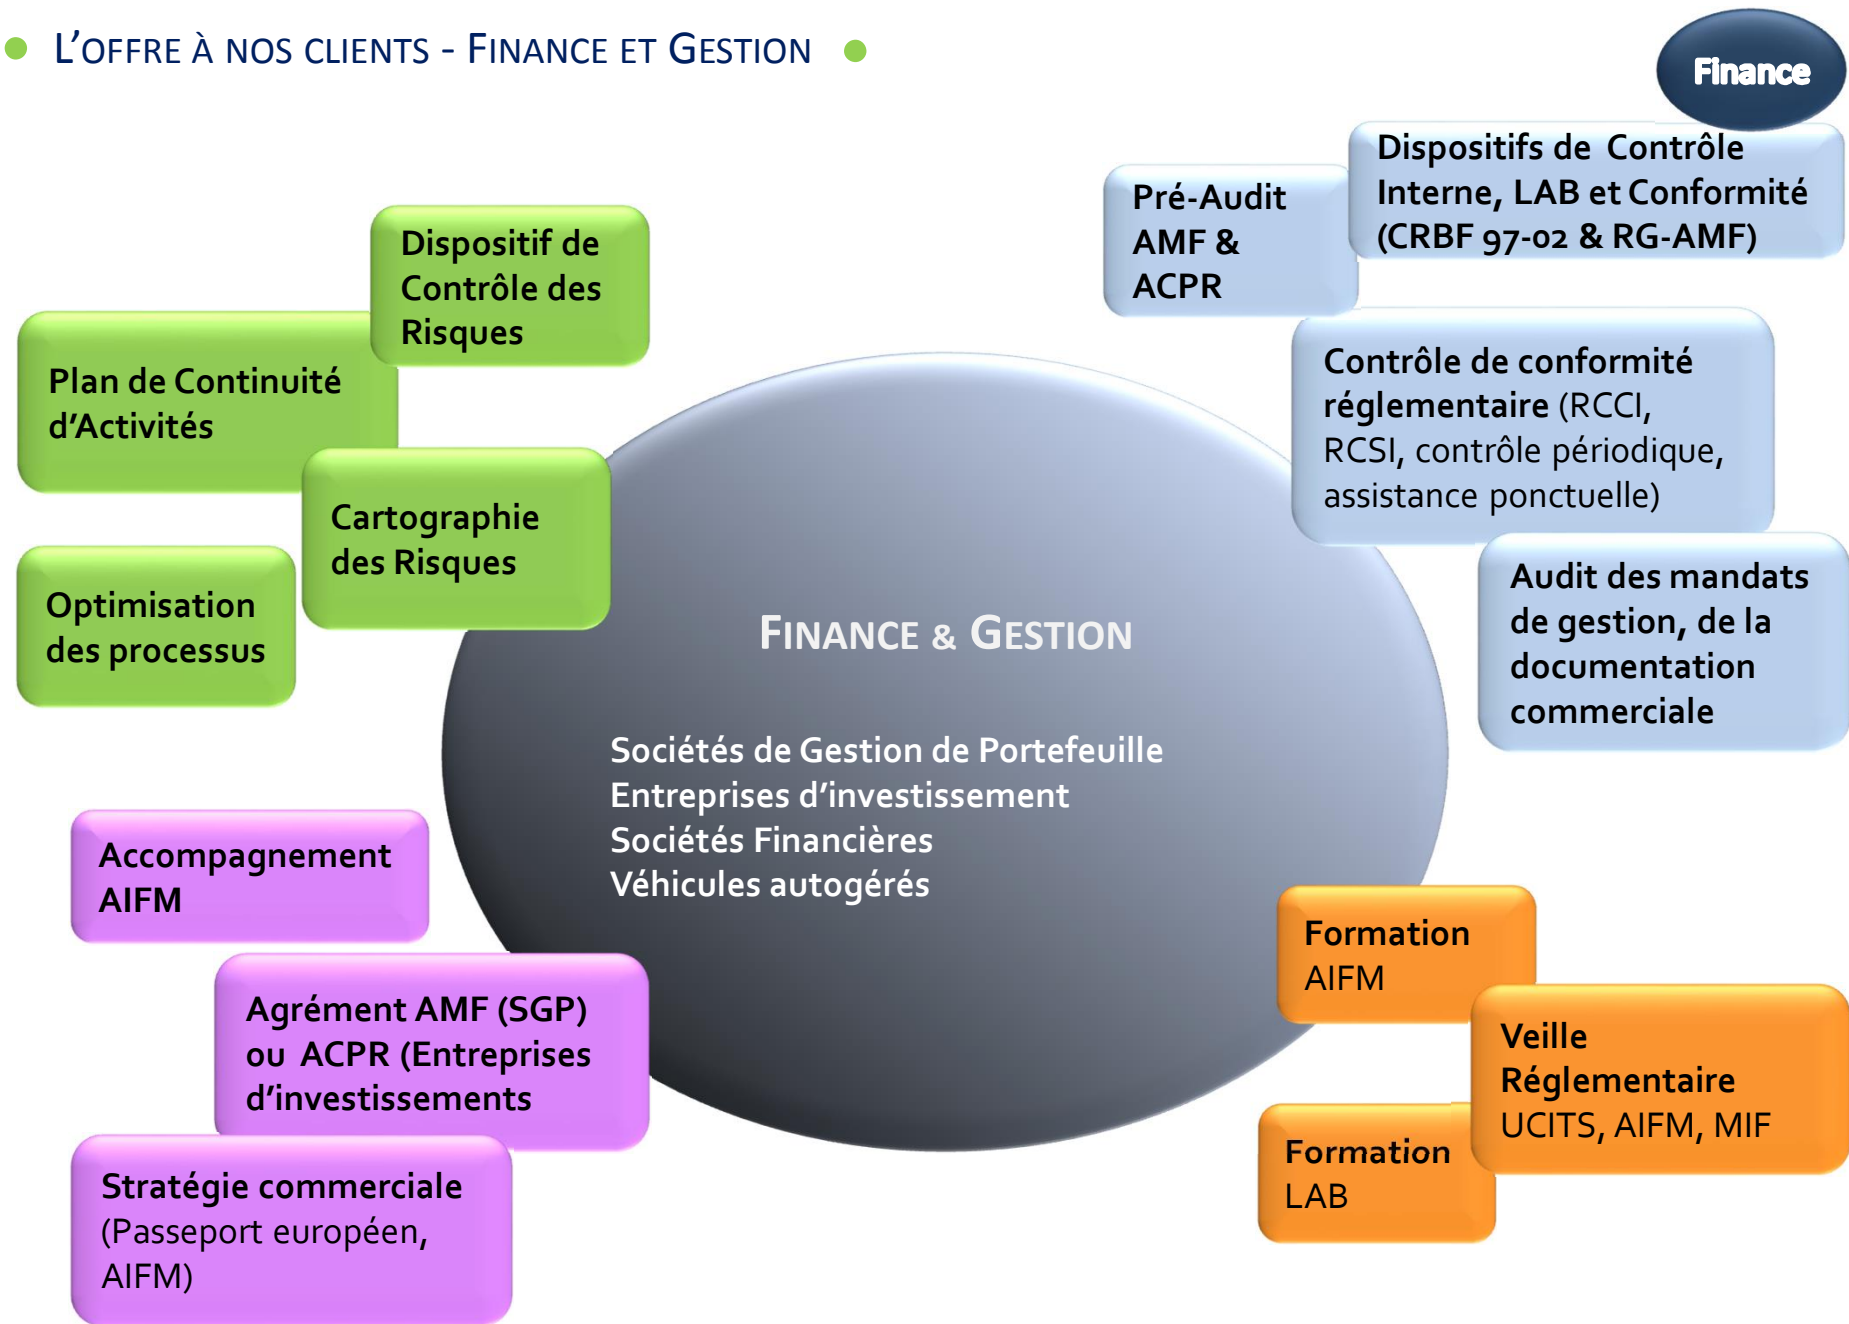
L'OFFRE À NOS CLIENTS - FINANCE ET GESTION

Finance

Dispositif de Contrôle des Risques

Plan de Continuité d'Activités

Cartographie des Risques

Optimisation des processus

Pré-Audit AMF & ACPR

Dispositifs de Contrôle Interne, LAB et Conformité (CRBF 97-02 & RG-AMF)

Contrôle de conformité réglementaire (RCCI, RCSI, contrôle périodique, assistance ponctuelle)

Audit des mandats de gestion, de la documentation commerciale

FINANCE & GESTION

Sociétés de Gestion de Portefeuille
Entreprises d'investissement
Sociétés Financières
Véhicules autogérés

Accompagnement AIFM

Agrément AMF (SGP) ou ACPR (Entreprises d'investissements

Stratégie commerciale (Passeport européen, AIFM)

Formation AIFM

Veille Réglementaire UCITS, AIFM, MIF

Formation LAB